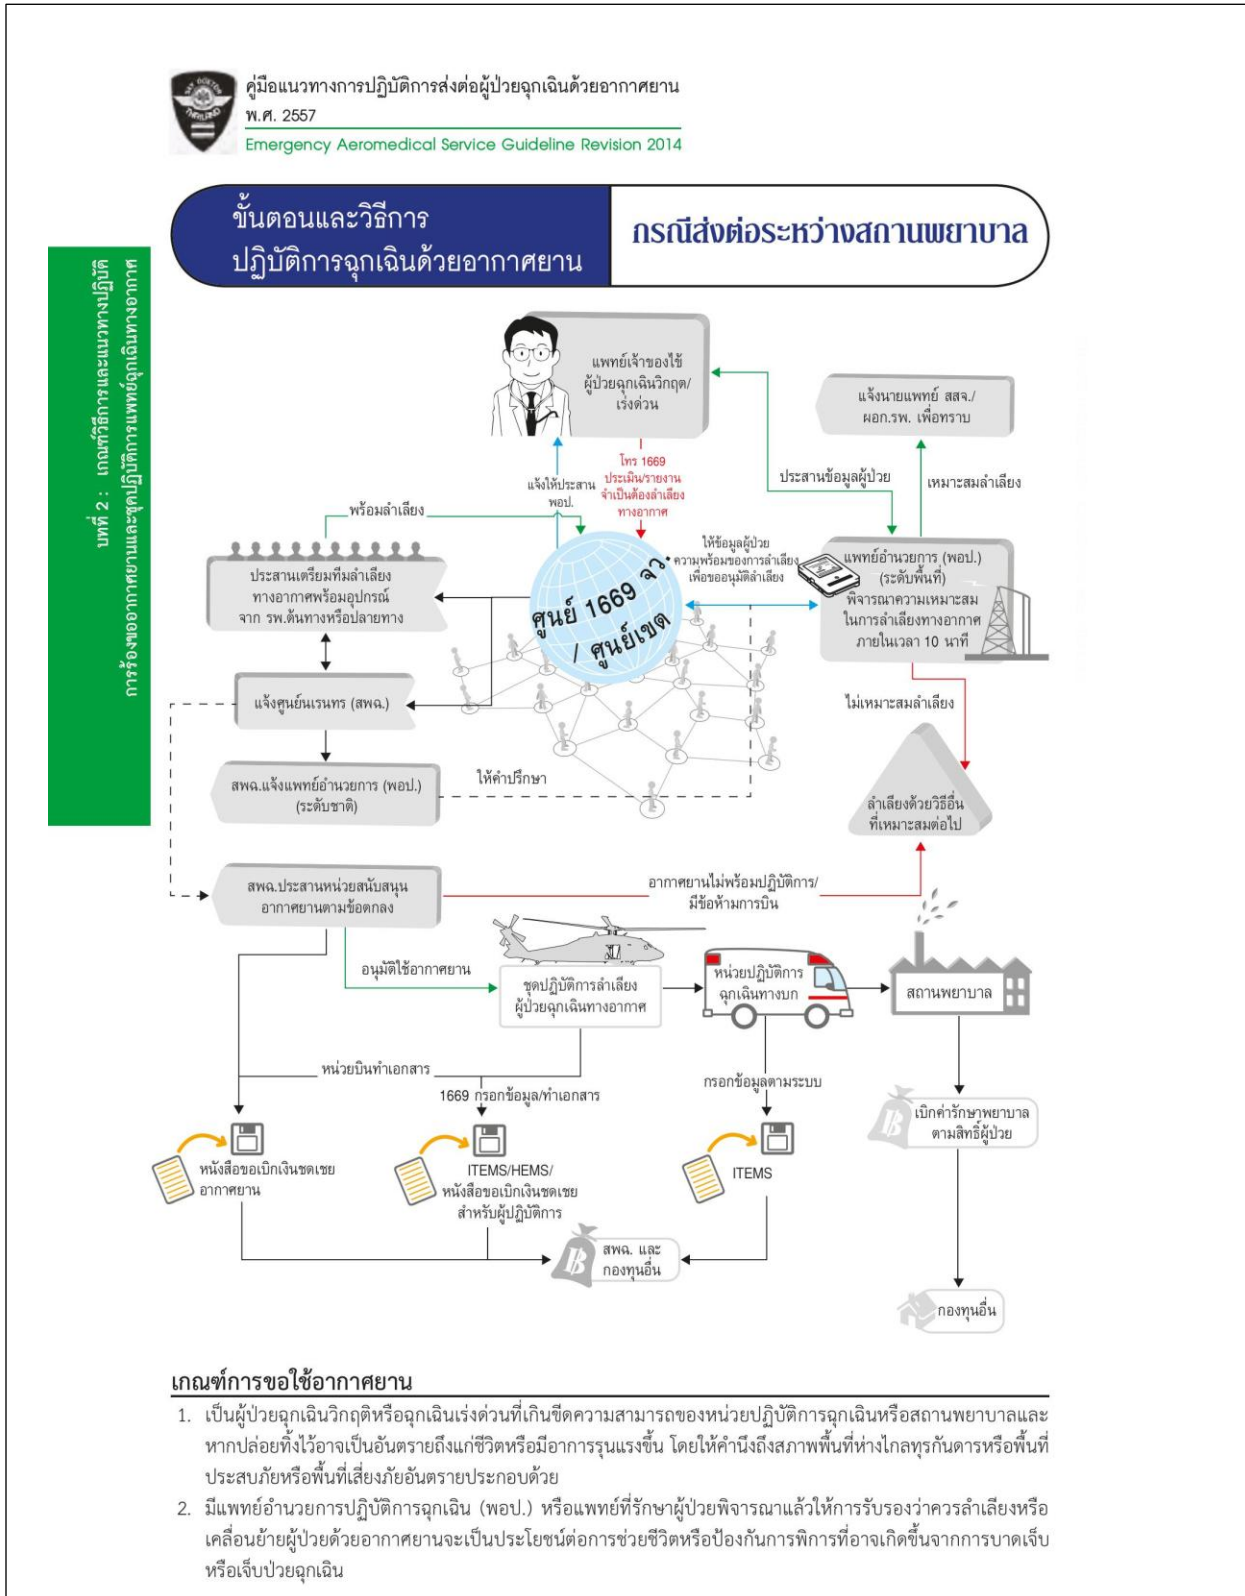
คู่มือแนวทางการปฏิบัติการส่งต่อผู้ป่วยฉุกเฉินด้วยอากาศยาน พ.ศ. 2557
Emergency Aeromedical Service Guideline Revision 2014

บทที่ 2 : เกณฑ์วิธีการและแนวทางปฏิบัติ การร้องขออากาศยานและชุดปฏิบัติการแพทย์ฉุกเฉินทางอากาศ

ขั้นตอนและวิธีการ ปฏิบัติการฉุกเฉินด้วยอากาศยาน
กรณีส่งต่อระหว่างสถานพยาบาล

แพทย์เจ้าของไข้ ผู้ป่วยฉุกเฉินวิกฤต/ เร่งด่วน

แจ้งนายแพทย์ สสจ./ ผอก.รพ. เพื่อทราบ

โทร 1669 ประเมิน/รายงาน จำเป็นต้องลำเลียง ทางอากาศ

แจ้งให้ประสาน พอป.

ประสานข้อมูลผู้ป่วย

เหมาะสมลำเลียง

พร้อมลำเลียง

ให้ข้อมูลผู้ป่วย ความพร้อมของการลำเลียง เพื่อขออนุมัติลำเลียง

ประสานเตรียมทีมลำเลียง ทางอากาศพร้อมอุปกรณ์ จาก รพ.ต้นทางหรือปลายทาง

ศูนย์ 1669 จว. / ศูนย์เขต

แพทย์อำนวยการ (พอป.) (ระดับพื้นที่) พิจารณาความเหมาะสม ในการลำเลียงทางอากาศ ภายในเวลา 10 นาที

ไม่เหมาะสมลำเลียง

แจ้งศูนย์นเรนทร (สพฉ.)

สพฉ.แจ้งแพทย์อำนวยการ (พอป.) (ระดับชาติ)

ให้คำปรึกษา

ลำเลียงด้วยวิธีอื่น ที่เหมาะสมต่อไป

สพฉ.ประสานหน่วยสนับสนุน อากาศยานตามข้อตกลง

อากาศยานไม่พร้อมปฏิบัติการ/ มีข้อห้ามการบิน

อนุมัติใช้อากาศยาน

ชุดปฏิบัติการลำเลียง ผู้ป่วยฉุกเฉินทางอากาศ

หน่วยปฏิบัติการ ฉุกเฉินทางบก

สถานพยาบาล

หน่วยบินทำเอกสาร

1669 กรอกข้อมูล/ทำเอกสาร

กรอกข้อมูลตามระบบ

เบิกค่ารักษาพยาบาล ตามสิทธิ์ผู้ป่วย

หนังสือขอเบิกเงินชดเชย อากาศยาน

ITEMS/HEMS/ หนังสือขอเบิกเงินชดเชย สำหรับผู้ปฏิบัติการ

ITEMS

สพฉ. และ กองทุนอื่น

กองทุนอื่น

เกณฑ์การขอใช้อากาศยาน

1. เป็นผู้ป่วยฉุกเฉินวิกฤติหรือฉุกเฉินเร่งด่วนที่เกินขีดความสามารถของหน่วยปฏิบัติการฉุกเฉินหรือสถานพยาบาลและหากปล่อยทิ้งไว้อาจเป็นอันตรายถึงแก่ชีวิตหรือมีอาการรุนแรงขึ้น โดยให้คำนึงถึงสภาพพื้นที่ห่างไกลทุรกันดารหรือพื้นที่ประสบภัยหรือพื้นที่เสี่ยงภัยอันตรายประกอบด้วย

2. มีแพทย์อำนวยการปฏิบัติการฉุกเฉิน (พอป.) หรือแพทย์ที่รักษาผู้ป่วยพิจารณาแล้วให้การรับรองว่าควรลำเลียงหรือเคลื่อนย้ายผู้ป่วยด้วยอากาศยานจะเป็นประโยชน์ต่อการช่วยชีวิตหรือป้องกันการพิการที่อาจเกิดขึ้นจากการบาดเจ็บหรือเจ็บป่วยฉุกเฉิน